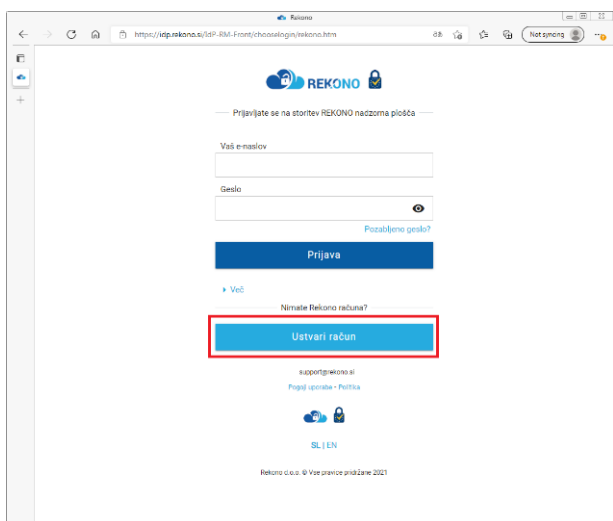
Rekono

https://idp.rekono.si/IdP-RM-Front/chooselogin/rekono.htm

Not syncing

REKONO

Prijavljate se na storitev REKONO nadzorna plošča

Vaš e-naslov

Geslo

Pozabljeno geslo?

Prijava

▸ Več

Nimate Rekono računa?

Ustvari račun

support@rekono.si

Pogoji uporabe • Politika

SL | EN

Rekono d.o.o. © Vse pravice pridržane 2021